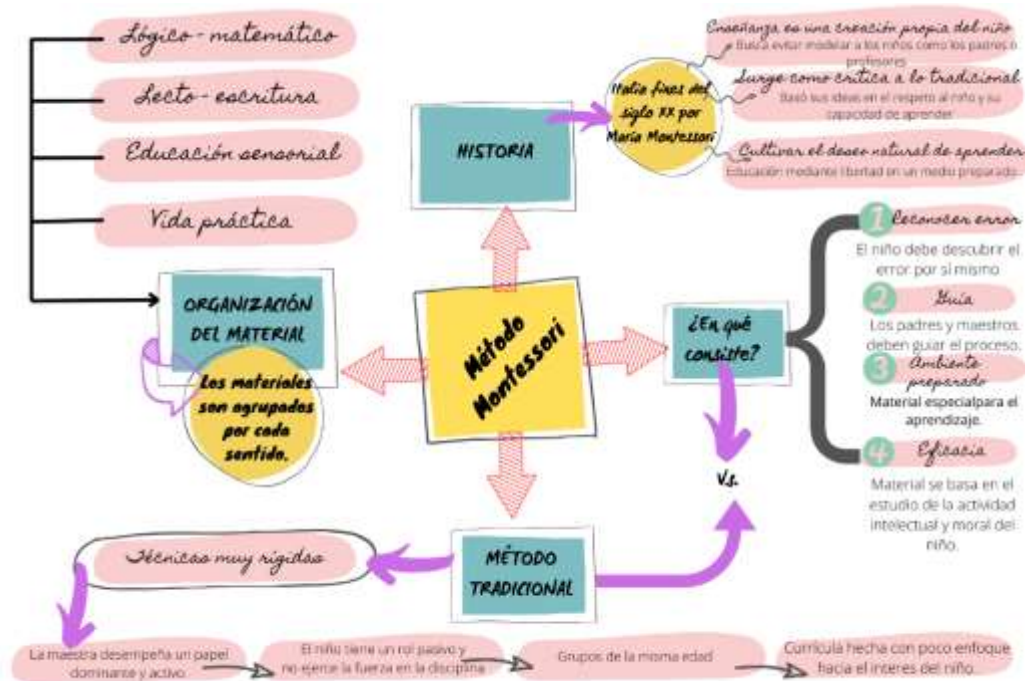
Lógico-matemático

Lecto-escritura

Educación sensorial

Vida práctica

HISTORIA

Italia fines del siglo XX por María Montessori

Enseñanza es una creación propia del niño
Busca evitar modelar a los niños como los padres o profesores

Surge como crítica a lo tradicional
Basó sus ideas en el respeto al niño y su capacidad de aprender

Cultivar el deseo natural de aprender
Educación mediante libertad en un medio preparado.

ORGANIZACIÓN DEL MATERIAL

Los materiales son agrupados por cada sentido.

Método Montessori

¿En qué consiste?

1 Reconocer error
El niño debe descubrir el error por sí mismo

2 Guía
Los padres y maestros deben guiar el proceso.

3 Ambiente preparado
Material especialpara el aprendizaje.

4 Eficacia
Material se basa en el estudio de la actividad intelectual y moral del niño.

V.s.

MÉTODO TRADICIONAL

Técnicas muy rígidas

La maestra desempeña un papel dominante y activo.

El niño tiene un rol pasivo y no ejerce la fuerza en la disciplina

Grupos de la misma edad

Currícula hecha con poco enfoque hacia el interés del niño.